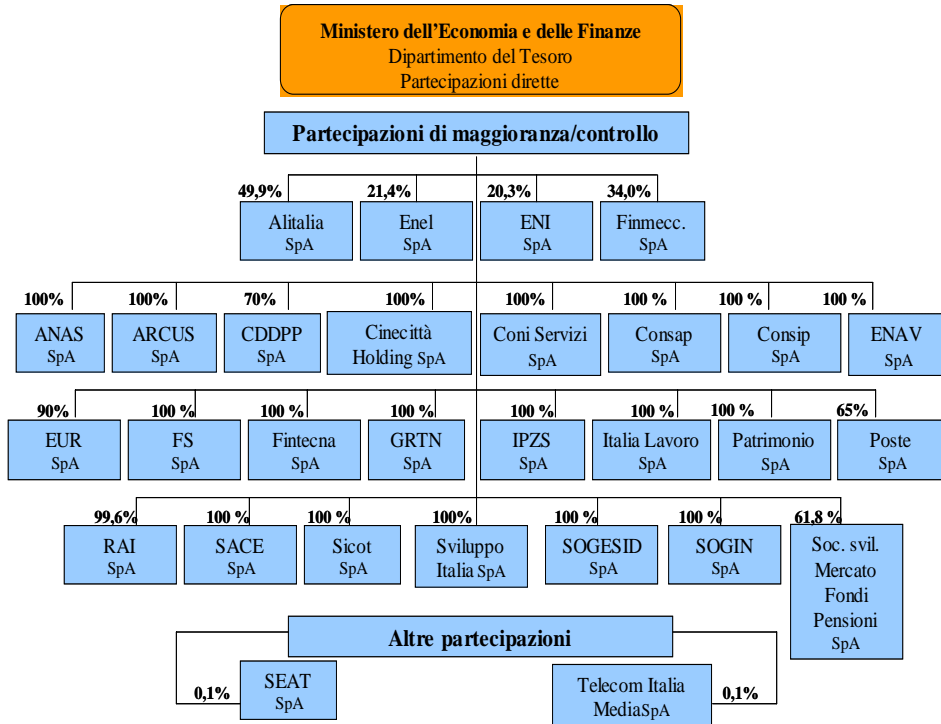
Ministero dell'Economia e delle Finanze
Dipartimento del Tesoro
Partecipazioni dirette

Partecipazioni di maggioranza/controllo

49,9%
Alitalia SpA

21,4%
Enel SpA

20,3%
ENI SpA

34,0%
Finmecc. SpA

100%
ANAS SpA

100%
ARCUS SpA

70%
CDDPP SpA

100%
Cinecittà Holding SpA

100%
Coni Servizi SpA

100 %
Consap SpA

100 %
Consip SpA

100 %
ENAV SpA

90%
EUR SpA

100 %
FS SpA

100 %
Fintecna SpA

100 %
GRTN SpA

100 %
IPZS SpA

100 %
Italia Lavoro SpA

100 %
Patrimonio SpA

65%
Poste SpA

99,6%
RAI SpA

100 %
SACE SpA

100 %
Sicot SpA

100%
Sviluppo Italia SpA

100 %
SOGESID SpA

100 %
SOGIN SpA

61,8 %
Soc. svil. Mercato Fondi Pensioni SpA

Altre partecipazioni

0,1%
SEAT SpA

Telecom Italia MediaSpA
0,1%